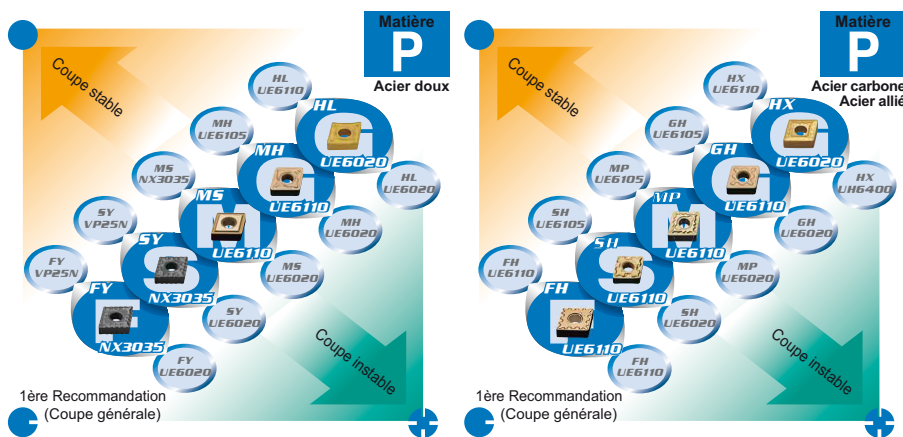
Matière
P
Acier doux

Coupe stable

HL
UE6110

HL
UE6020

MH
UE6105

MH
UE6110

MS
NX3035

HL
UE6020

SY
VP25N

MS
UE6110

MH
UE6020

SY
NX3035

FY
VP25N

MS
UE6020

FY
NX3035

SY
UE6020

FY
UE6020

Coupe instable

1ère Recommandation
(Coupe générale)

Matière
P
Acier carbone
Acier allié

Coupe stable

HX
UE6110

HX
UE6020

GH
UE6105

GH
UE6110

MP
UE6105

HX
UH6400

SH
UE6105

MP
UE6110

GH
UE6020

FH
UE6110

SH
UE6110

MP
UE6020

FH
UE6110

SH
UE6020

FH
UE6110

Coupe instable

1ère Recommandation
(Coupe générale)